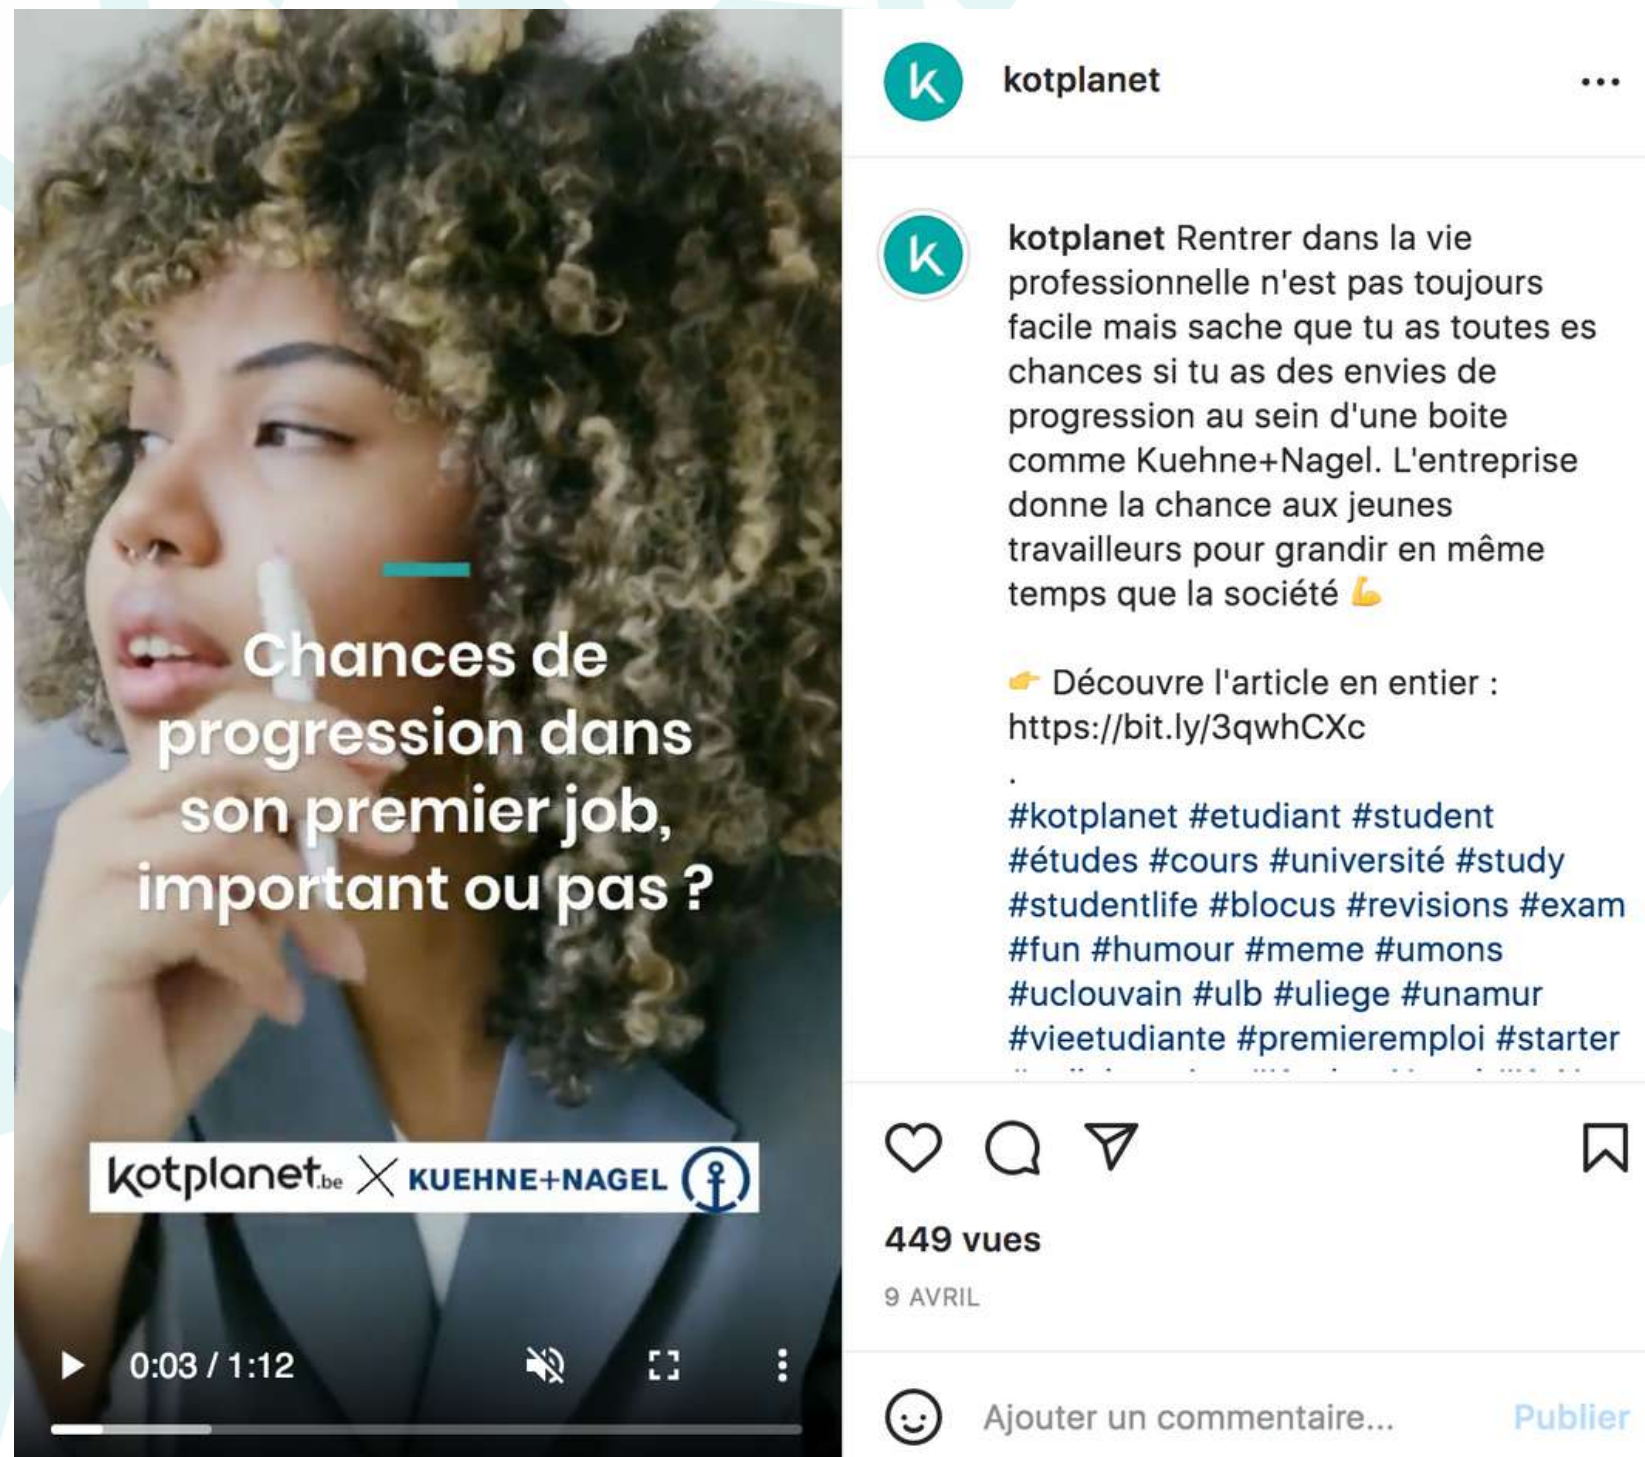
Chances de progression dans son premier job, important ou pas ?

kotplanet.be X KUEHNE+NAGEL

0:03 / 1:12

k kotplanet ...

k kotplanet Rentrer dans la vie professionnelle n'est pas toujours facile mais sache que tu as toutes es chances si tu as des envies de progression au sein d'une boite comme Kuehne+Nagel. L'entreprise donne la chance aux jeunes travailleurs pour grandir en même temps que la société 💪

👉 Découvre l'article en entier : https://bit.ly/3qwhCXc
.
#kotplanet #etudiant #student #études #cours #université #study #studentlife #blocus #revisions #exam #fun #humour #meme #umons #uclouvain #ulb #uliege #unamur #vieetudiante #premieremploi #starter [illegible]

449 vues

9 AVRIL

Ajouter un commentaire... Publier